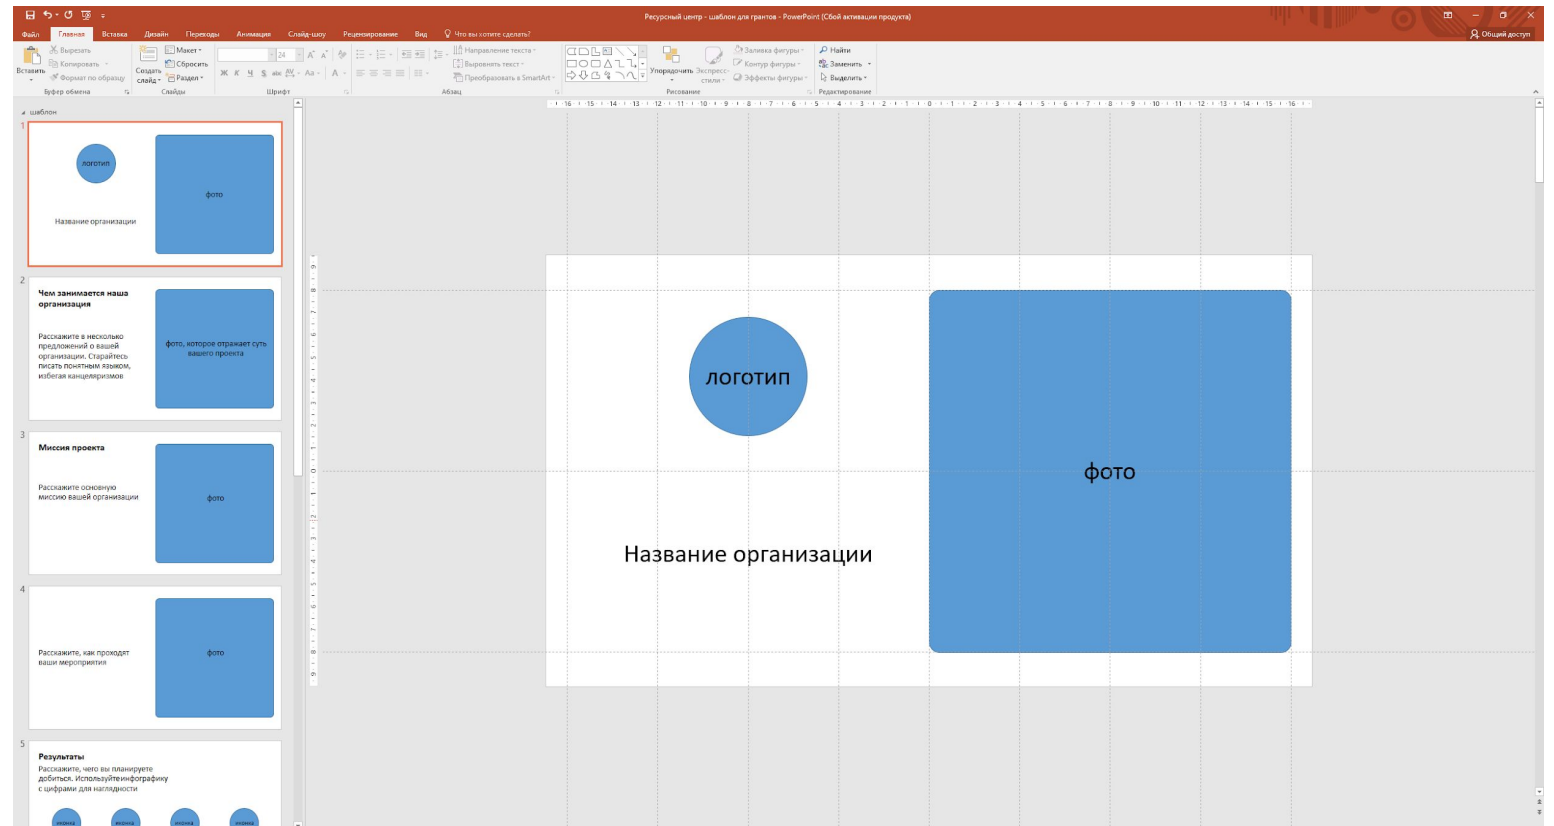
Ресурсный центр - шаблон для грантов - PowerPoint (Сбой активации продукта)

Файл Главная Вставка Дизайн Переходы Анимация Слайд-шоу Рецензирование Вид Что вы хотите сделать?

Общий доступ

Вырезать Копировать Формат по образцу Вставить Буфер обмена

Макет Сбросить Создать слайд Раздел Слайды

Шрифт

Направление текста Выровнять текст Преобразовать в SmartArt Абзац

Упорядочить Экспресс-стили Заливка фигуры Контур фигуры Эффекты фигуры Рисование

Найти Заменить Выделить Редактирование

шаблон

1

логотип

фото

Название организации

2

Чем занимается наша организация

Расскажите в несколько предложений о вашей организации. Старайтесь писать понятным языком, избегая канцеляризмов

фото, которое отражает суть вашего проекта

3

Миссия проекта

Расскажите основную миссию вашей организации

фото

4

Расскажите, как проходят ваши мероприятия

фото

5

Результаты

Расскажите, чего вы планируете добиться. Используйтеинфографику с цифрами для наглядности

иконка иконка иконка иконка

логотип

фото

Название организации